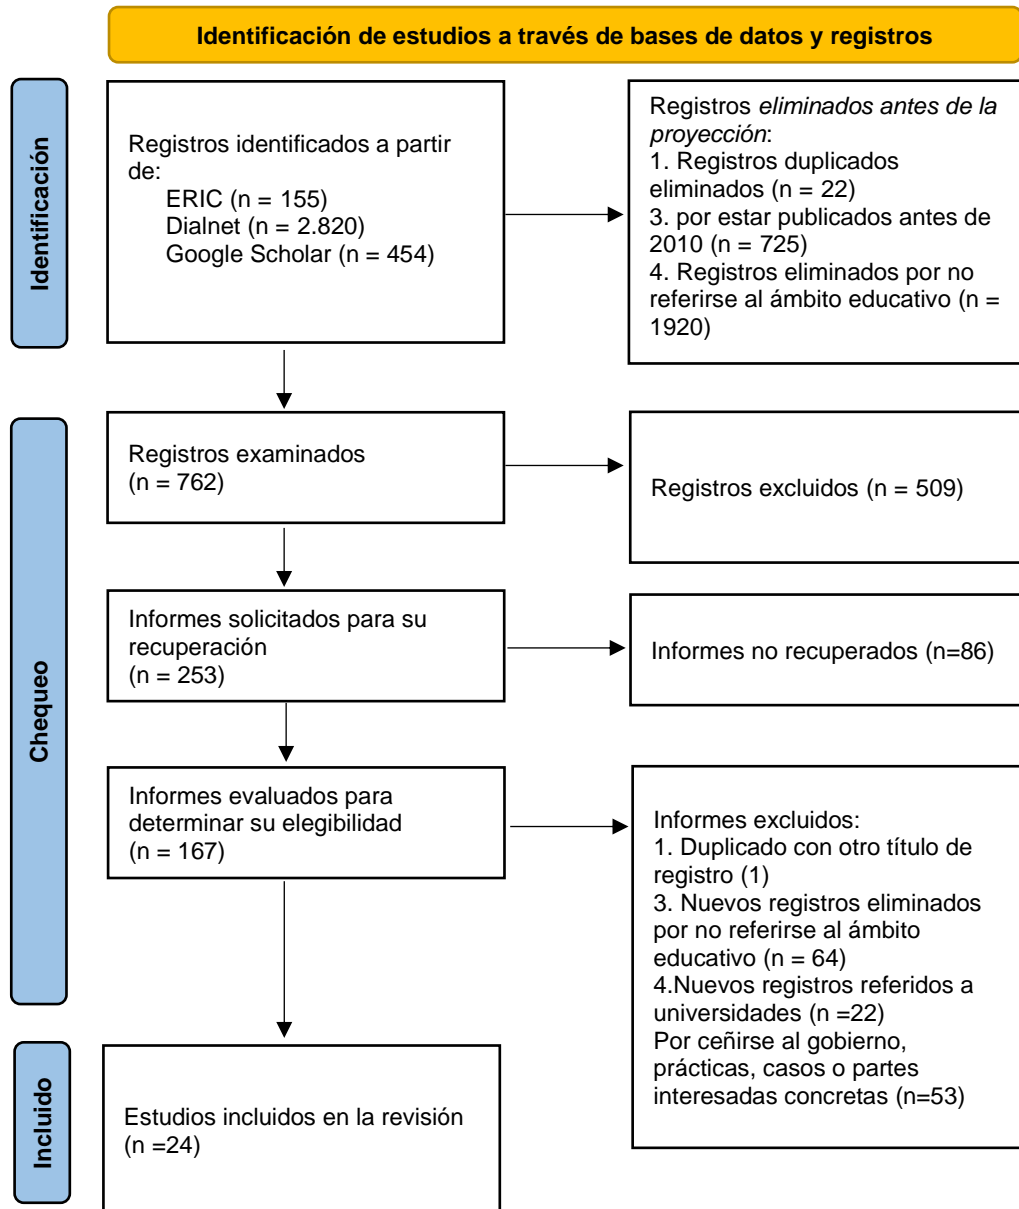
Identificación de estudios a través de bases de datos y registros

Identificación

Registros identificados a partir de:
ERIC (n = 155)
Dialnet (n = 2.820)
Google Scholar (n = 454)

Registros *eliminados antes de la proyección*:
1. Registros duplicados eliminados (n = 22)
3. por estar publicados antes de 2010 (n = 725)
4. Registros eliminados por no referirse al ámbito educativo (n = 1920)

Chequeo

Registros examinados
(n = 762)

Registros excluidos (n = 509)

Informes solicitados para su recuperación
(n = 253)

Informes no recuperados (n=86)

Informes evaluados para determinar su elegibilidad
(n = 167)

Informes excluidos:
1. Duplicado con otro título de registro (1)
3. Nuevos registros eliminados por no referirse al ámbito educativo (n = 64)
4.Nuevos registros referidos a universidades (n =22)
Por ceñirse al gobierno, prácticas, casos o partes interesadas concretas (n=53)

Incluido

Estudios incluidos en la revisión
(n =24)